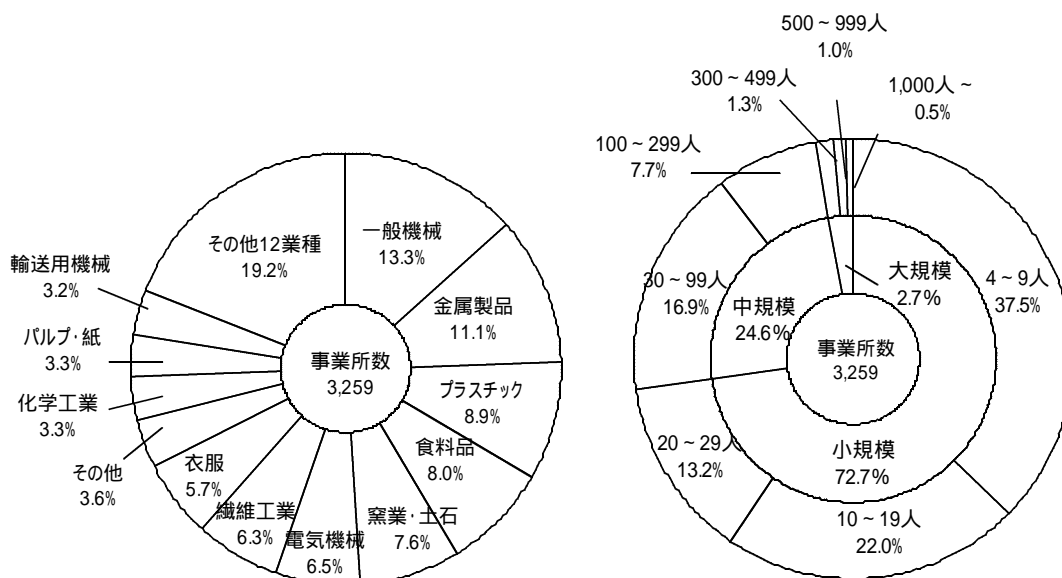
その他12業種
19.2%

一般機械
13.3%

金属製品
11.1%

プラスチック
8.9%

食料品
8.0%

窯業･土石
7.6%

電気機械
6.5%

繊維工業
6.3%

衣服
5.7%

その他
3.6%

化学工業
3.3%

パルプ･紙
3.3%

輸送用機械
3.2%

事業所数
3,259

500 ~ 999人
1.0%

300 ~ 499人
1.3%

1,000人 ~
0.5%

100 ~ 299人
7.7%

30 ~ 99人
16.9%

20 ~ 29人
13.2%

10 ~ 19人
22.0%

4 ~ 9人
37.5%

大規模
2.7%

中規模
24.6%

小規模
72.7%

事業所数
3,259